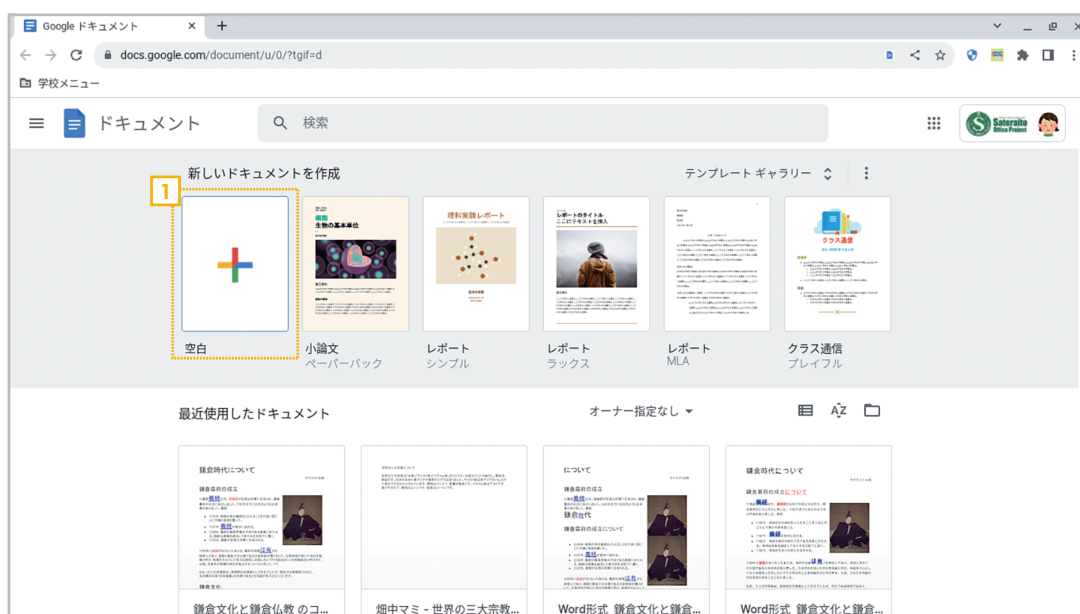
Google ドキュメント × +

docs.google.com/document/u/0/?tgif=d

学校メニュー

ドキュメント

検索

Sateraito Office Project

新しいドキュメントを作成

テンプレート ギャラリー

1

細胞
生物の基本単位

理科実験レポート

レポートのタイトル
ここにテキストを挿入

クラス通信

空白

小論文
ペーパーバック

レポート
シンプル

レポート
ラックス

レポート
MLA

クラス通信
プレイフル

最近使用したドキュメント

オーナー指定なし

鎌倉時代について

鎌倉幕府の成立

について

鎌倉幕府の成立

鎌倉時代

鎌倉幕府の成立について

鎌倉時代について

鎌倉幕府の成立について

鎌倉文化と鎌倉仏教 のコ...

畑中マミ - 世界の三大宗教...

Word形式 鎌倉文化と鎌倉...

Word形式 鎌倉文化と鎌倉...